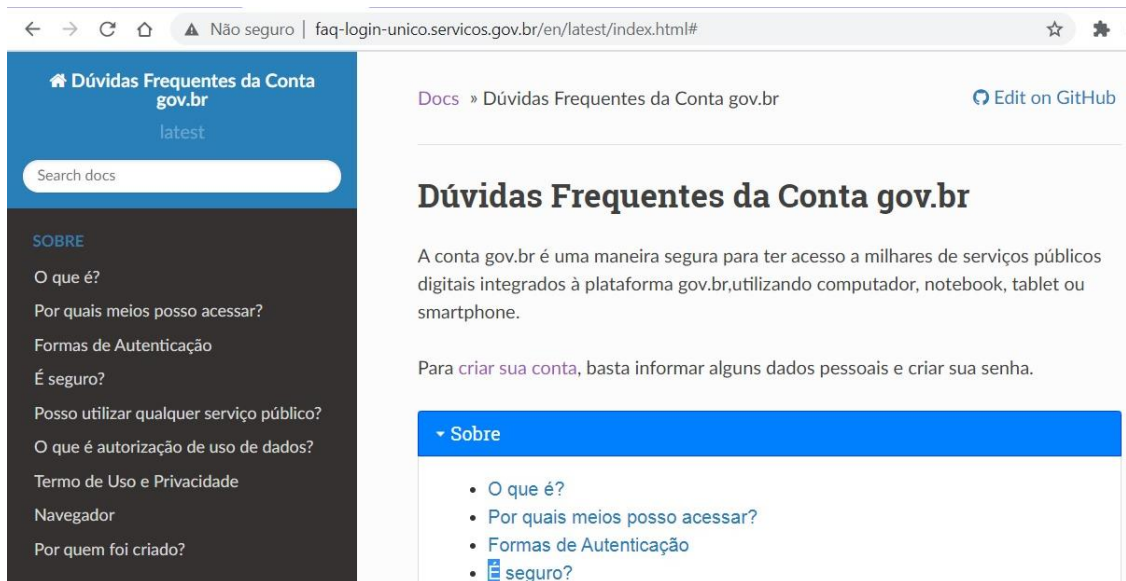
Não seguro | faq-login-unico.servicos.gov.br/en/latest/index.html#

Dúvidas Frequentes da Conta gov.br
latest

Search docs

SOBRE
O que é?
Por quais meios posso acessar?
Formas de Autenticação
É seguro?
Posso utilizar qualquer serviço público?
O que é autorização de uso de dados?
Termo de Uso e Privacidade
Navegador
Por quem foi criado?

Docs » Dúvidas Frequentes da Conta gov.br

Edit on GitHub

# Dúvidas Frequentes da Conta gov.br

A conta gov.br é uma maneira segura para ter acesso a milhares de serviços públicos digitais integrados à plataforma gov.br,utilizando computador, notebook, tablet ou smartphone.

Para criar sua conta, basta informar alguns dados pessoais e criar sua senha.

Sobre

- O que é?
- Por quais meios posso acessar?
- Formas de Autenticação
- É seguro?